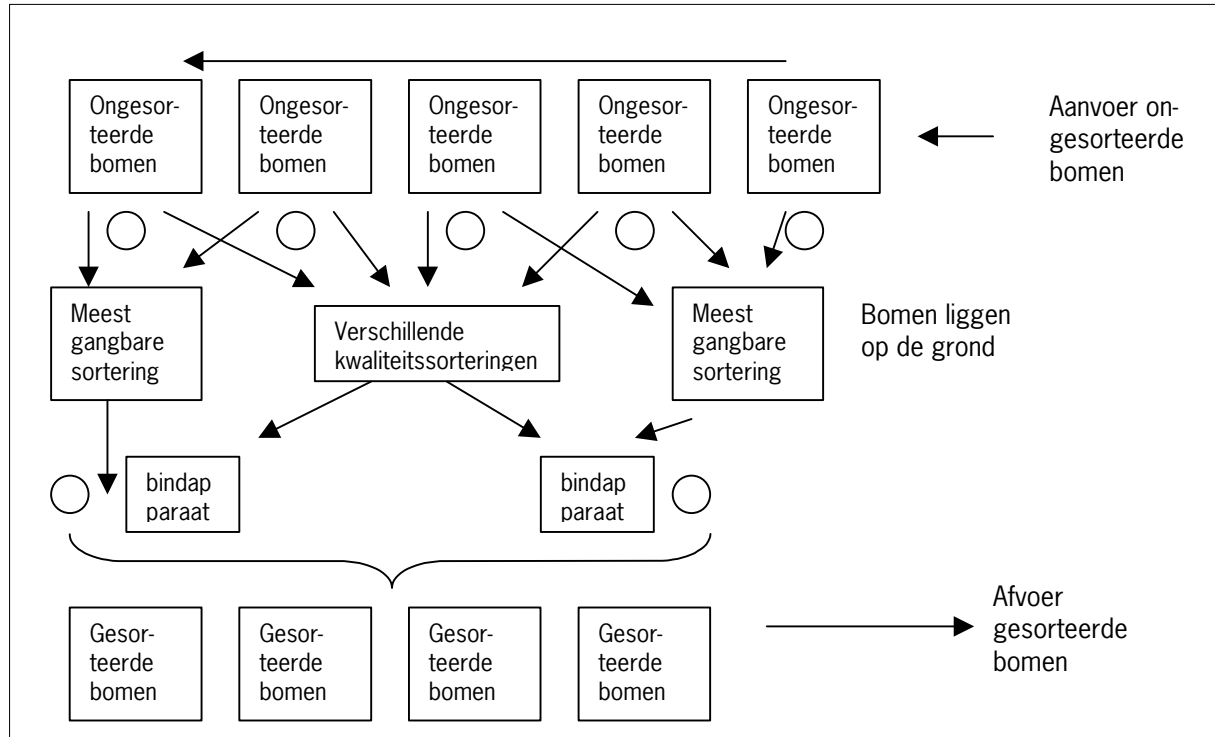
Ongesorteerde bomen

Ongesorteerde bomen

Ongesorteerde bomen

Ongesorteerde bomen

Ongesorteerde bomen

Aanvoer ongesorteerde bomen

Meest gangbare sortering

Verschillende kwaliteitssorteringen

Meest gangbare sortering

Bomen liggen op de grond

bindapparaat

bindapparaat

Gesorteerde bomen

Gesorteerde bomen

Gesorteerde bomen

Gesorteerde bomen

Afvoer gesorteerde bomen